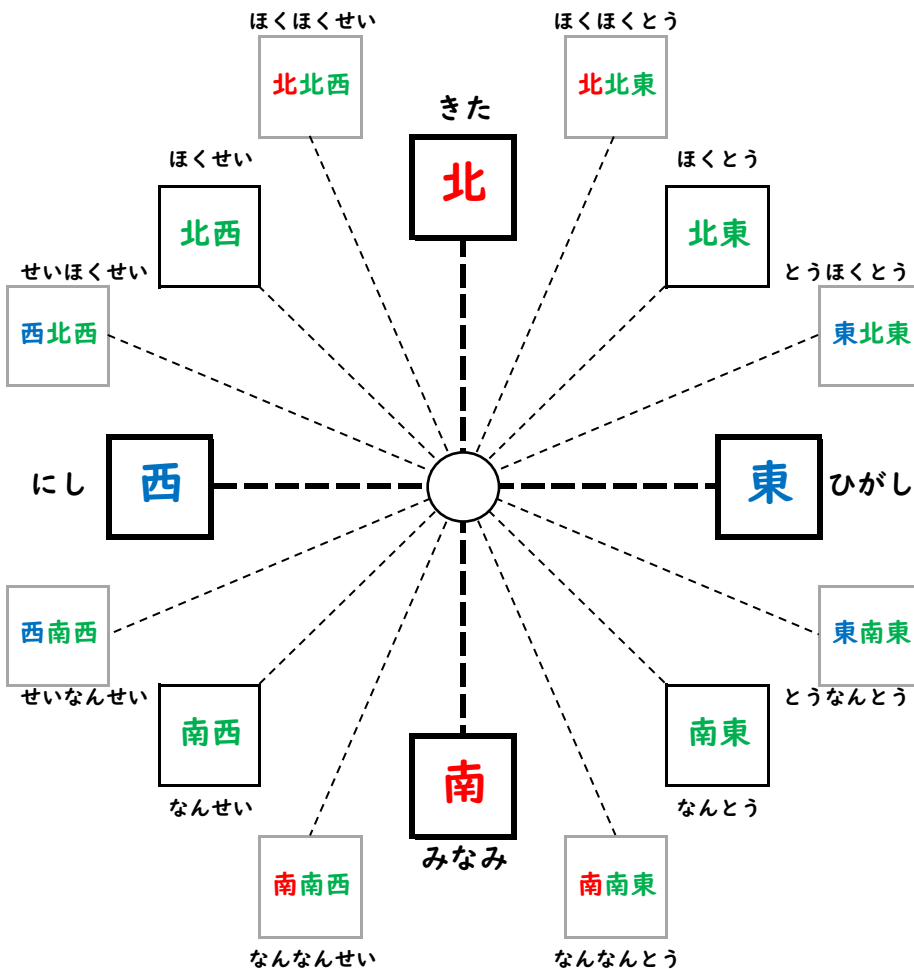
ほくほくせい
北北西

ほくほくとう
北北東

きた
北

ほくせい
北西

ほくとう
北東

せいほくせい
西北西

とうほくとう
東北東

にし
西

東
ひがし

西南西
せいなんせい

東南東
とうなんとう

南西
なんせい

南東
なんとう

南
みなみ

南南西
なんなんせい

南南東
なんなんとう